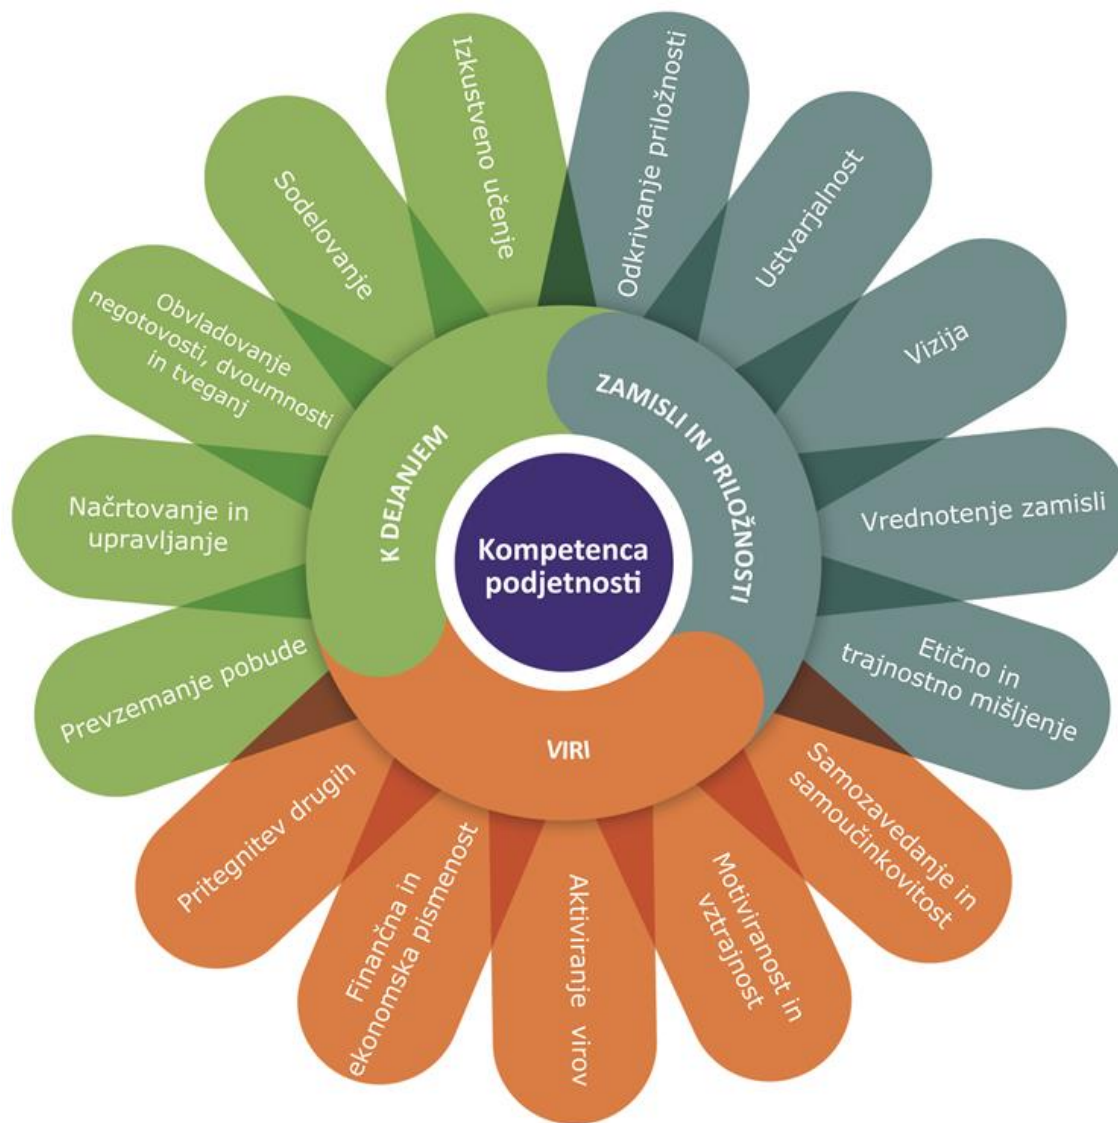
Kompetenca podjetnosti

ZAMISLI IN PRILOŽNOSTI

Odkrivanje priložnosti

Ustvarjalnost

Vizija

Vrednotenje zamisli

Etično in trajnostno mišljenje

VIRI

Samozavedanje in samoučinkovitost

Motiviranost in vztrajnost

Aktiviranje virov

Finančna in ekonomska pismenost

Pritegnitev drugih

K DEJANJEM

Prevzemanje pobude

Načrtovanje in upravljanje

Obvladovanje negotovosti, dvoumnosti in tveganj

Sodelovanje

Izkustveno učenje